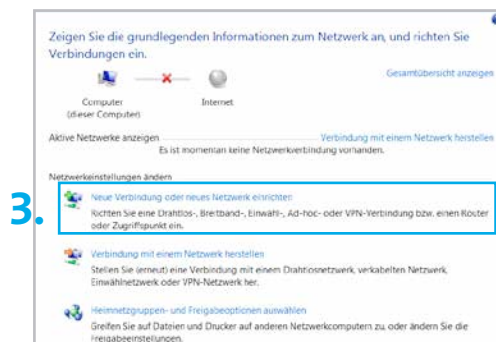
Zeigen Sie die grundlegenden Informationen zum Netzwerk an, und richten Sie Verbindungen ein.

Gesamtübersicht anzeigen

Computer (dieser Computer)

Internet

Aktive Netzwerke anzeigen

Verbindung mit einem Netzwerk herstellen

Es ist momentan keine Netzwerkverbindung vorhanden.

Netzwerkeinstellungen ändern

3.

Neue Verbindung oder neues Netzwerk einrichten

Richten Sie eine Drahtlos-, Breitband-, Einwähl-, Ad-hoc- oder VPN-Verbindung bzw. einen Router oder Zugriffspunkt ein.

Verbindung mit einem Netzwerk herstellen

Stellen Sie (erneut) eine Verbindung mit einem Drahtlosnetzwerk, verkabelten Netzwerk, Einwählnetzwerk oder VPN-Netzwerk her.

Heimnetzgruppen- und Freigabeoptionen auswählen

Greifen Sie auf Dateien und Drucker auf anderen Netzwerkcomputern zu, oder ändern Sie die Freigabeeinstellungen.